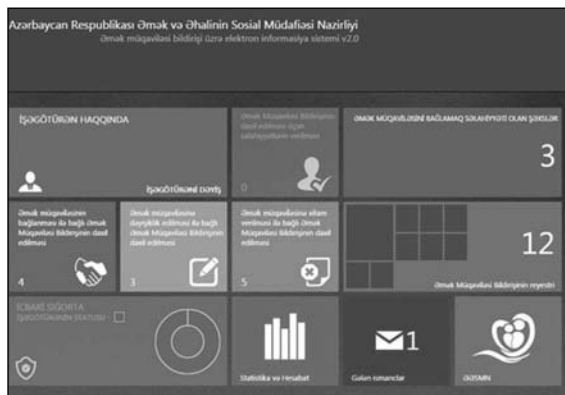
Azərbaycan Respublikası Əmək və Əhalinin Sosial Müdafiəsi Nazirliyi
Əmək müqaviləsi bildirişi üzrə elektron informasiya sistemi v2.0

İŞƏGÖTÜRƏN HAQQINDA

İşəgötürəni dəyiş

Əmək Müqaviləsi Bildirişinin daxil edilməsi üçün səlahiyyətlərin verilməsi

0

ƏMƏK MÜQAVİLƏSİNİ BAĞLAMAQ SƏLAHİYYƏTİ OLAN ŞƏXSLƏR

3

Əmək müqaviləsinin bağlanması ilə bağlı Əmək Müqaviləsi Bildirişinin daxil edilməsi

4

Əmək müqaviləsinə dəyişiklik edilməsi ilə bağlı Əmək Müqaviləsi Bildirişinin daxil edilməsi

3

Əmək müqaviləsinə xitam verilməsi ilə bağlı Əmək Müqaviləsi Bildirişinin daxil edilməsi

5

12

Əmək Müqaviləsi Bildirişinin reyestri

İCBARİ SIĞORTA
İŞƏGÖTÜRƏNİN STATUSU

Statistika və Hesabat

1

Gələn sənədlər

DƏSMN